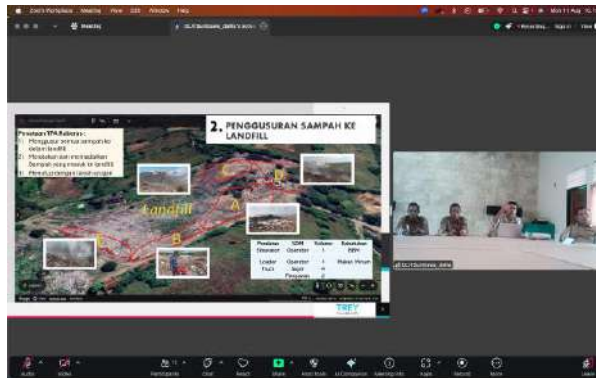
Zoom Workplace Meeting View Edit Window Help

Meeting

DLH Sumbawa_dehi's screen

2. PENGGUSURAN SAMPAH KE LANDFILL

Penataan TPA Raberas :
1) Menggusur semua sampah ke dalam landfill
2) Meratakan dan memadatkan Sampah yang masuk ke landfill
3) Membuat jaringan lindi

Landfill

A

B

C

D

| Peralatan | SDM | Volume | Kebutuhan |
|---|---|---|---|
| Excavator | Operator | 1 | BBM |
| Loader | Operator | 1 | Makan Minum |
| Truck | Sopir | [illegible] | |
| | Pengawas | 2 | |

TREY

DLH Sumbawa_dehi

Audio Video Participants Chat React Share AI Companion Apps Record More Leave